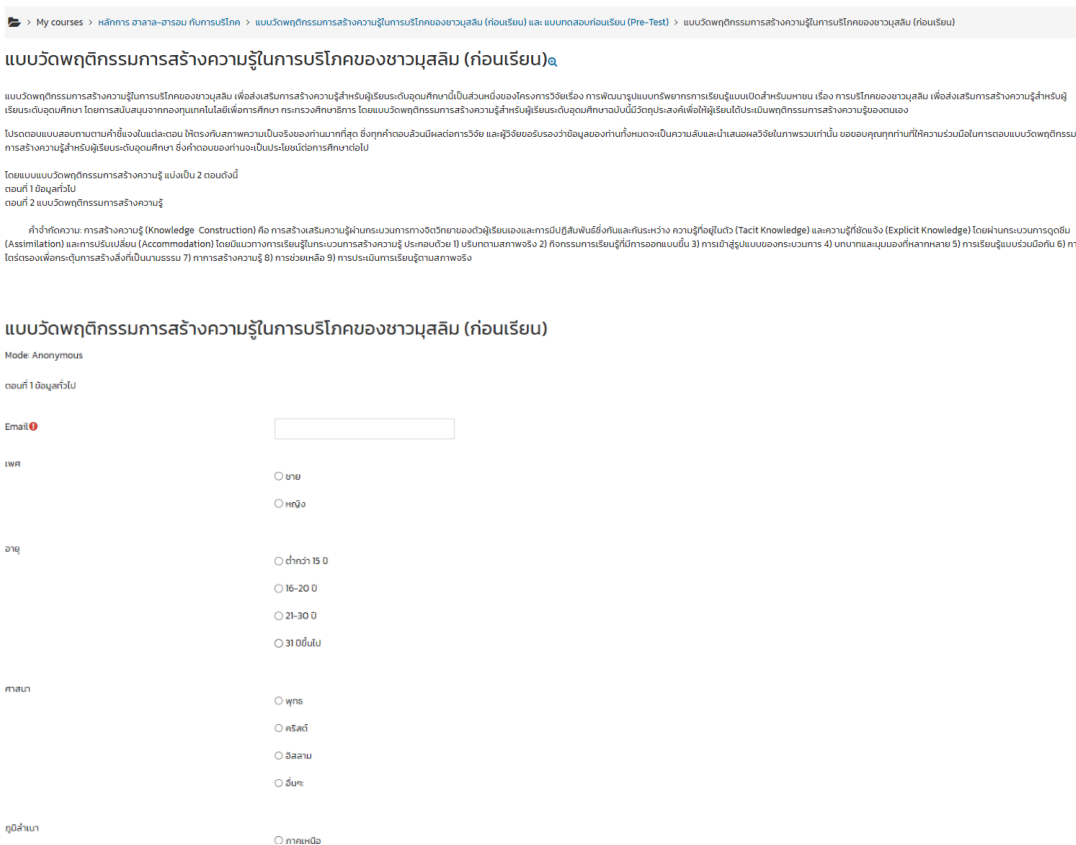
> My courses > หลักการ ฮาลาล-ฮารอม กับการบริโภค > แบบวัดพฤติกรรมการสร้างความรู้ในการบริโภคของชาวมุสลิม (ก่อนเรียน) และ แบบทดสอบก่อนเรียน (Pre-Test) > แบบวัดพฤติกรรมการสร้างความรู้ในการบริโภคของชาวมุสลิม (ก่อนเรียน)

แบบวัดพฤติกรรมการสร้างความรู้ในการบริโภคของชาวมุสลิม (ก่อนเรียน)

แบบวัดพฤติกรรมการสร้างความรู้ในการบริโภคของชาวมุสลิม เพื่อส่งเสริมการสร้างความรู้สำหรับผู้เรียนระดับอุดมศึกษานี้เป็นส่วนหนึ่งของโครงการวิจัยเรื่อง การพัฒนารูปแบบทรัพยากรการเรียนรู้แบบเปิดสำหรับมหาชน เรื่อง การบริโภคของชาวมุสลิม เพื่อส่งเสริมการสร้างความรู้สำหรับผู้เรียนระดับอุดมศึกษา โดยการสนับสนุนจากกองทุนเทคโนโลยีเพื่อการศึกษา กระทรวงศึกษาธิการ โดยแบบวัดพฤติกรรมการสร้างความรู้สำหรับผู้เรียนระดับอุดมศึกษาฉบับนี้มีวัตถุประสงค์เพื่อให้ผู้เรียนได้ประเมินพฤติกรรมการสร้างความรู้ของตนเอง

โปรดตอบแบบสอบถามตามคำชี้แจงในแต่ละตอน ให้ตรงกับสภาพความเป็นจริงของท่านมากที่สุด ซึ่งทุกคำตอบล้วนมีผลต่อการวิจัย และผู้วิจัยขอรับรองว่าข้อมูลของท่านทั้งหมดจะเป็นความลับและนำเสนอผลวิจัยในภาพรวมเท่านั้น ขอขอบคุณทุกท่านที่ให้ความร่วมมือในการตอบแบบวัดพฤติกรรมการสร้างความรู้สำหรับผู้เรียนระดับอุดมศึกษา ซึ่งคำตอบของท่านจะเป็นประโยชน์ต่อการศึกษาต่อไป

โดยแบบแบบวัดพฤติกรรมการสร้างความรู้ แบ่งเป็น 2 ตอนดังนี้
ตอนที่ 1 ข้อมูลทั่วไป
ตอนที่ 2 แบบวัดพฤติกรรมการสร้างความรู้

คำจำกัดความ: การสร้างความรู้ (Knowledge Construction) คือ การสร้างเสริมความรู้ผ่านกระบวนการทางจิตวิทยาของตัวผู้เรียนเองและการมีปฏิสัมพันธ์ซึ่งกันและกันระหว่าง ความรู้ที่อยู่ในตัว (Tacit Knowledge) และความรู้ที่ชัดแจ้ง (Explicit Knowledge) โดยผ่านกระบวนการดูดซึม (Assimilation) และการปรับเปลี่ยน (Accommodation) โดยมีแนวทางการเรียนรู้ในกระบวนการสร้างความรู้ ประกอบด้วย 1) บริบทตามสภาพจริง 2) กิจกรรมการเรียนรู้ที่มีการออกแบบขึ้น 3) การเข้าสู่รูปแบบของกระบวนการ 4) บทบาทและมุมมองที่หลากหลาย 5) การเรียนรู้แบบร่วมมือกัน 6) การใคร่ครวญเพื่อกระตุ้นการสร้างสิ่งที่เป็นนามธรรม 7) การสร้างความรู้ 8) การช่วยเหลือ 9) การประเมินการเรียนรู้ตามสภาพจริง

แบบวัดพฤติกรรมการสร้างความรู้ในการบริโภคของชาวมุสลิม (ก่อนเรียน)

Mode: Anonymous

ตอนที่ 1 ข้อมูลทั่วไป

Email

เพศ
ชาย
หญิง

อายุ
ต่ำกว่า 15 ปี
16-20 ปี
21-30 ปี
31 ปีขึ้นไป

ศาสนา
พุทธ
คริสต์
อิสลาม
อื่นๆ

ภูมิลำเนา
ภาคเหนือ